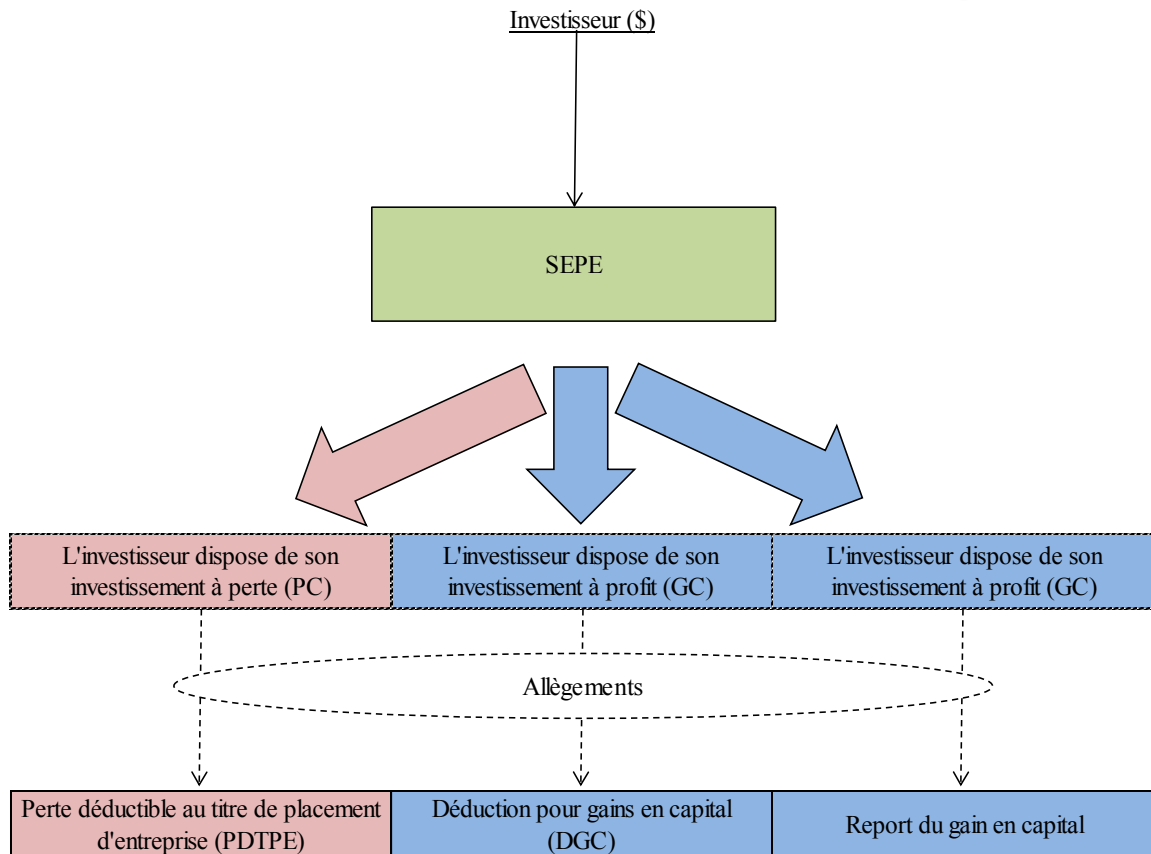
Investisseur ($)

SEPE

L'investisseur dispose de son investissement à perte (PC)

L'investisseur dispose de son investissement à profit (GC)

L'investisseur dispose de son investissement à profit (GC)

Allègements

Perte déductible au titre de placement d'entreprise (PDTPE)

Déduction pour gains en capital (DGC)

Report du gain en capital